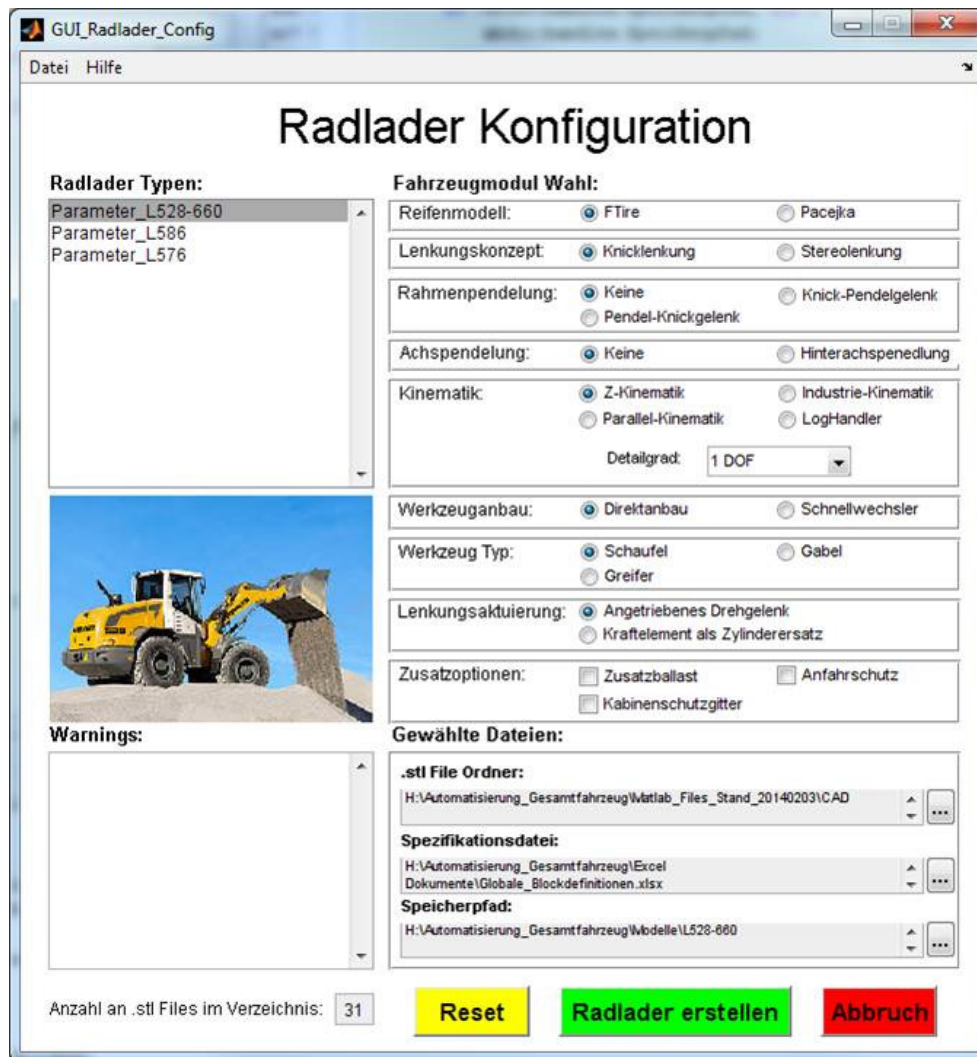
GUI_Radlader_Config

Datei Hilfe

Radlader Konfiguration

Radlader Typen:

Parameter_L528-660
Parameter_L586
Parameter_L576

Fahrzeugmodul Wahl:

Reifenmodell: FTire Pacejka

Lenkungskonzept: Knicklenkung Stereolenkung

Rahmenpendelung: Keine Knick-Pendelgelenk Pendel-Knickgelenk

Achspendelung: Keine Hinterachspenedlung

Kinematik: Z-Kinematik Industrie-Kinematik Parallel-Kinematik LogHandler

Detailgrad: 1 DOF

Werkzeuganbau: Direktanbau Schnellwechsler

Werkzeug Typ: Schaufel Gabel Greifer

Lenkungsaktuierung: Angetriebenes Drehgelenk Kraftelement als Zylinderersatz

Zusatzoptionen: Zusatzballast Anfahrschutz Kabinenschutzgitter

Warnings:

Gewählte Dateien:

.stl File Ordner:
H:\Automatisierung_Gesamtfahrzeug\Matlab_Files_Stand_20140203\CAD ...

Spezifikationsdatei:
H:\Automatisierung_Gesamtfahrzeug\Excel Dokumente\Globale_Blockdefinitionen.xlsx ...

Speicherpfad:
H:\Automatisierung_Gesamtfahrzeug\Modelle\L528-660 ...

Anzahl an .stl Files im Verzeichnis: 31

Reset Radlader erstellen Abbruch